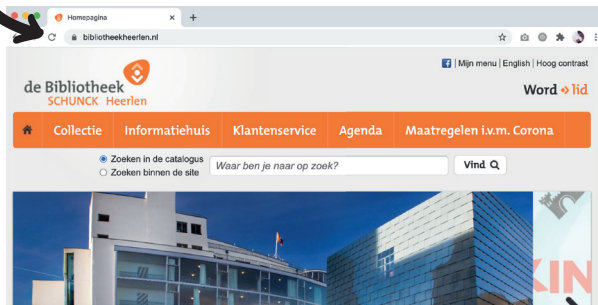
Homepagina

bibliotheekheerlen.nl

de Bibliotheek
SCHUNCK Heerlen

| Mijn menu | English | Hoog contrast

Word lid

Collectie
Informatiehuis
Klantenservice
Agenda
Maatregelen i.v.m. Corona

Zoeken in de catalogus
Zoeken binnen de site

Waar ben je naar op zoek?

Vind

KIN